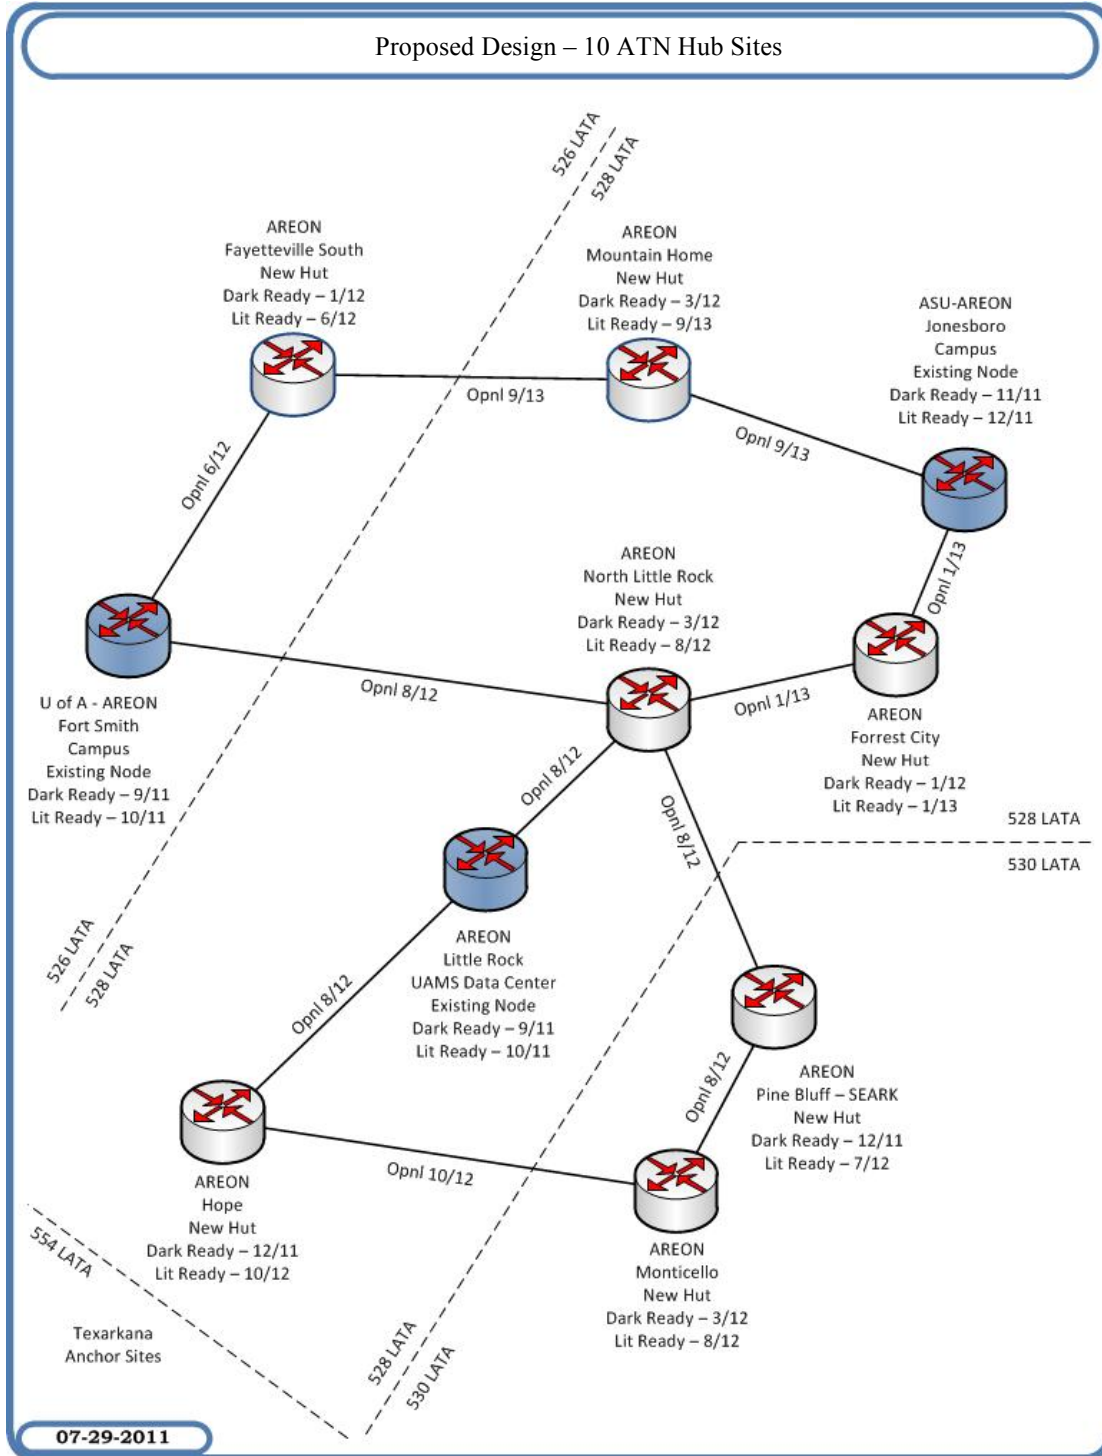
Proposed Design – 10 ATN Hub Sites

526 LATA
528 LATA

AREON
Fayetteville South
New Hut
Dark Ready – 1/12
Lit Ready – 6/12

AREON
Mountain Home
New Hut
Dark Ready – 3/12
Lit Ready – 9/13

ASU-AREON
Jonesboro
Campus
Existing Node
Dark Ready – 11/11
Lit Ready – 12/11

Opnl 9/13

Opnl 9/13

Opnl 6/12

AREON
North Little Rock
New Hut
Dark Ready – 3/12
Lit Ready – 8/12

Opnl 1/13

Opnl 8/12

Opnl 1/13

U of A - AREON
Fort Smith
Campus
Existing Node
Dark Ready – 9/11
Lit Ready – 10/11

AREON
Forrest City
New Hut
Dark Ready – 1/12
Lit Ready – 1/13

Opnl 8/12

Opnl 8/12

528 LATA
530 LATA

526 LATA
528 LATA

AREON
Little Rock
UAMS Data Center
Existing Node
Dark Ready – 9/11
Lit Ready – 10/11

Opnl 8/12

AREON
Pine Bluff – SEARK
New Hut
Dark Ready – 12/11
Lit Ready – 7/12

Opnl 8/12

AREON
Hope
New Hut
Dark Ready – 12/11
Lit Ready – 10/12

Opnl 10/12

AREON
Monticello
New Hut
Dark Ready – 3/12
Lit Ready – 8/12

554 LATA

Texarkana
Anchor Sites

528 LATA
530 LATA

07-29-2011